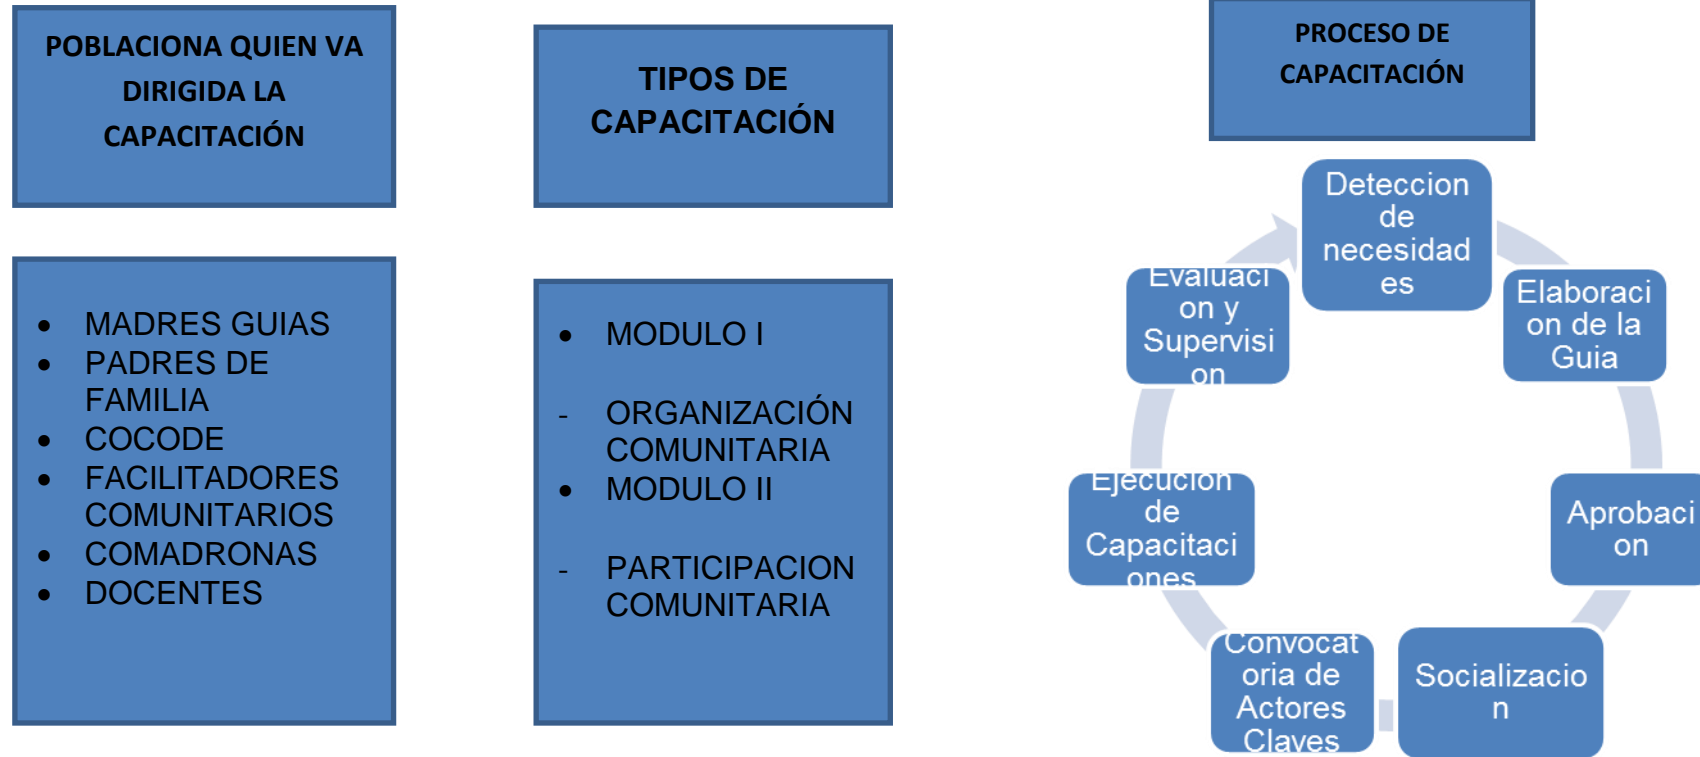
POBLACIONA QUIEN VA DIRIGIDA LA CAPACITACIÓN

- MADRES GUIAS
- PADRES DE FAMILIA
- COCODE
- FACILITADORES COMUNITARIOS
- COMADRONAS
- DOCENTES

TIPOS DE CAPACITACIÓN

- MODULO I
- ORGANIZACIÓN COMUNITARIA
- MODULO II
- PARTICIPACION COMUNITARIA

PROCESO DE CAPACITACIÓN

Deteccion de necesidades

Elaboracion de la Guia

Aprobacion

Socializacion

Convocatoria de Actores Claves

Ejecucion de Capacitaciones

Evaluacion y Supervision